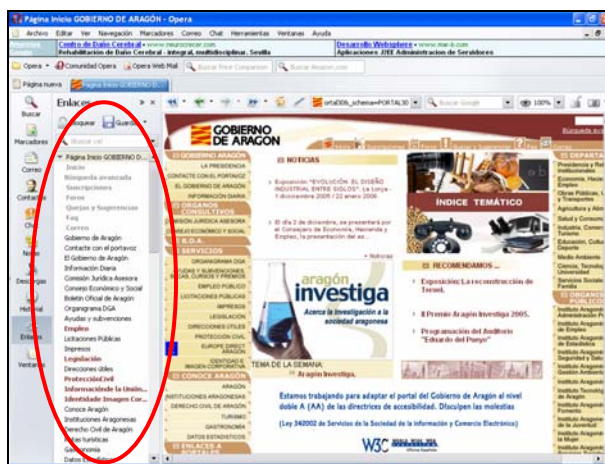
Página Inicio GOBIERNO DE ARAGÓN - Opera

Archivo Editar Ver Navegación Marcadores Correo Chat Herramientas Ventanas Ayuda

Centro de Daño Cerebral • www.neurocrecer.com
Rehabilitación de Daño Cerebral - integral, multidisciplinar, Sevilla

Desarrollo Websphere • www.ar-k.com
Aplicaciones J2EE Administracion de Servidores

Opera Comunidad Opera Opera Web Mail Buscar Price Comparison Buscar Amazon.com

Página nueva Página Inicio GOBIERNO DE...

Buscar
Marcadores
Correo
Contactos
Chat
Notas
Descargas
Historial
Enlaces
Ventanas

Enlaces
Bloquear Guardar

Página Inicio GOBIERNO D...
Inicio
Búsqueda avanzada
Suscripciones
Foros
Quejas y Sugerencias
Faq
Correo
Gobierno de Aragón
Contacte con el portavoz
El Gobierno de Aragón
Información Diaria
Consejo Jurídico Asesora
Consejo Económico y Social
Boletín Oficial de Aragón
Organigrama DGA
Ayudas y subvenciones
Empleo
Licitaciones Públicas
Impresos
Legislación
Direcciones útiles
ProtecciónCivil
Informacióndde la Unión...
Identidade Imagen Cor...
Conoce Aragón
Instituciones Aragonesas
Derecho Civil de Aragón
Rutas turísticas
Gastronomía
Datos Estadísticos

ortal006_schema=PORTAL30 Buscar Google 100%

Búsqueda av

GOBIERNO DE ARAGON

GOBIERNO ARAGÓN
LA PRESIDENCIA
CONTACTE CON EL PORTAVOZ
EL GOBIERNO DE ARAGÓN
INFORMACIÓN DIARIA
ÓRGANOS CONSULTIVOS
CONSEJO JURÍDICO ASESOR
CONSEJO ECONÓMICO Y SOCIAL
B.O.A.
SERVICIOS
ORGANIGRAMA DGA
AYUDAS Y SUBVENCIONES, BECAS, CURSOS Y PREMIOS
EMPLEO PÚBLICO
LICITACIONES PÚBLICAS
IMPRESOS
LEGISLACIÓN
DIRECCIONES ÚTILES
PROTECCIÓN CIVIL
EUROPE DIRECT ARAGÓN
IDENTIDAD E IMAGEN CORPORATIVA
CONOCE ARAGÓN
ARAGÓN
INSTITUCIONES ARAGONESAS
DERECHO CIVIL DE ARAGÓN
TURISMO
GASTRONOMÍA
DATOS ESTADÍSTICOS
ENLACES A PORTALES

NOTICIAS
Exposición "EVOLUCIÓN. EL DISEÑO INDUSTRIAL ENTRE DOS SIGLOS". La Lonja - 1 diciembre 2005 / 22 enero 2006
El día 2 de diciembre, se presentará por el Consejero de Economía, Hacienda y Empleo, la presentación del as...
Noticias

ÍNDICE TEMÁTICO

aragón investiga
Acerca la investigación a la sociedad aragonesa

RECOMENDAMOS...
Exposición: La reconstrucción de Teruel.
II Premio Aragón Investiga 2005.
Programación del Auditorio "Eduardo del Pueyo"

TEMA DE LA SEMANA
Aragón Investiga.

Estamos trabajando para adaptar el portal del Gobierno de Aragón al nivel doble A (AA) de las directrices de accesibilidad. Disculpen las molestias

(Ley 34/2002 de Servicios de la Sociedad de la Información y Comercio Electrónico)

W3C Oficina Española

DEPARTA
Presidencia y Relaciones Institucionales
Economía, Hacienda y Empleo
Obras Públicas, Urbanismo y Transportes
Agricultura y Alimentación
Salud y Consumo
Industria, Comercio y Turismo
Educación, Cultura y Deporte
Medio Ambiente
Ciencia, Tecnología y Universidad
Servicios Sociales y Familia
ORGANISMOS PÚBLICOS
Instituto Aragonés de Empleo
Instituto Aragonés de la Mujer
Instituto Aragonés de Estadística
Instituto Aragonés de Seguridad y Salud
Instituto Tecnológico de Aragón
Instituto Aragonés de Fomento
Instituto Aragonés de la Juventud
Instituto Aragonés de la Mujer
Instituto Aragonés del Agua